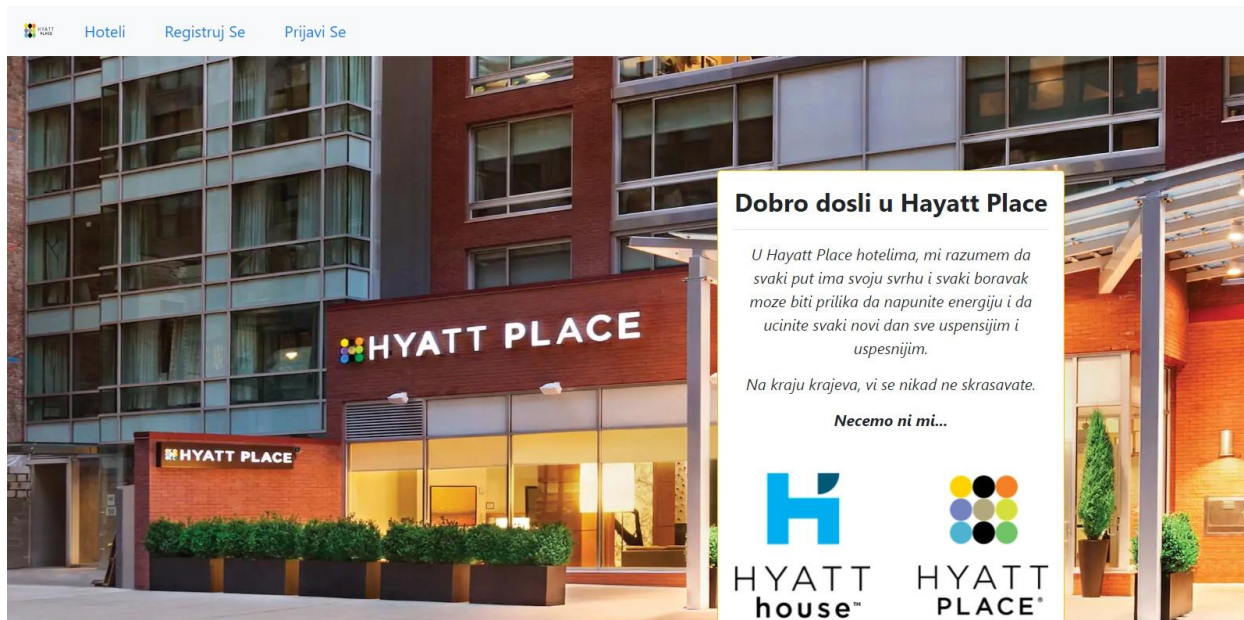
HYATT PLACE Hoteli Registruj Se Prijavi Se

HYATT PLACE

HYATT PLACE

Dobro dosli u Hayatt Place

U Hayatt Place hotelima, mi razumem da svaki put ima svoju svrhu i svaki boravak moze biti prilika da napunite energiju i da ucinite svaki novi dan sve uspensijim i uspesnijim.

Na kraju krajeva, vi se nikad ne skrasavate.

Necemo ni mi...

HYATT house™

HYATT PLACE®